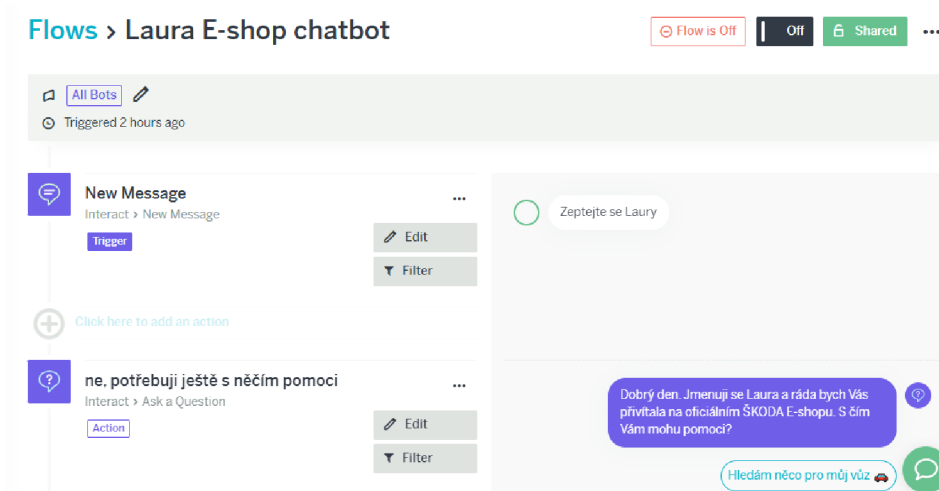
Flows > Laura E-shop chatbot

Flow is Off

Off

Shared

...

All Bots

Triggered 2 hours ago

New Message

Interact > New Message

Trigger

...

Edit

Filter

Click here to add an action

ne, potřebuji ještě s něčím pomoci

Interact > Ask a Question

Action

...

Edit

Filter

Zeptejte se Laury

Dobrý den. Jmenuji se Laura a ráda bych Vás přivítala na oficiálním ŠKODA E-shopu. S čím Vám mohu pomoci?

Hledám něco pro můj vůz 🚗